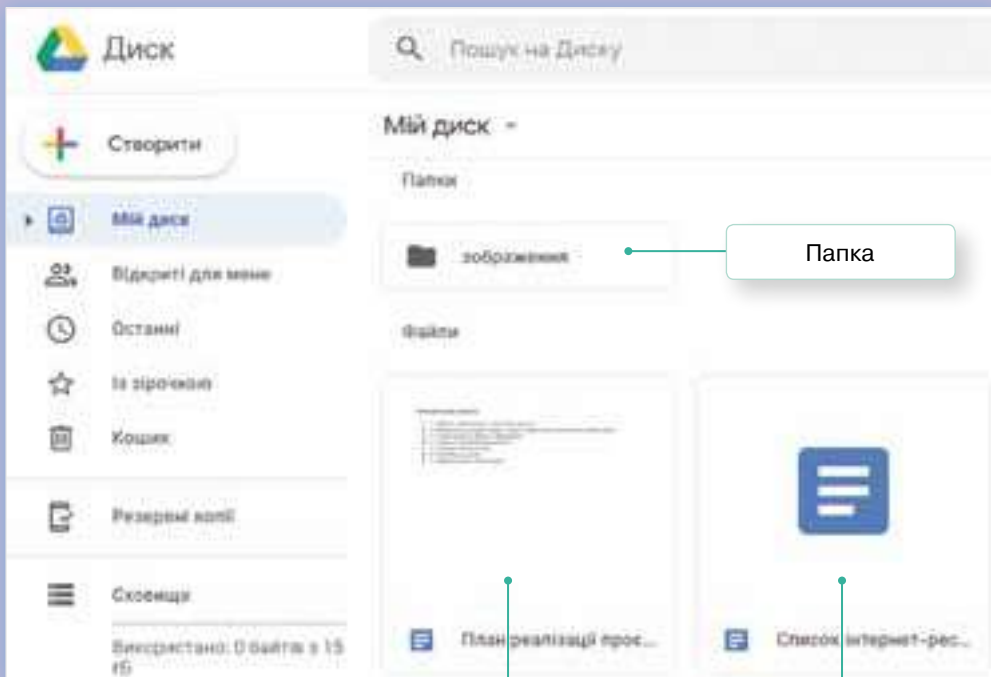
Диск

Пошук на Диску

Створити

Мій диск

Відкриті для мене

Останні

Із зірочкою

Кошик

Резервні копії

Сховище

Використано: 0 байтів з 15 ГБ

Мій диск

Папки

зображення

Папка

Файли

План реалізації прое...

Список інтернет-рес...